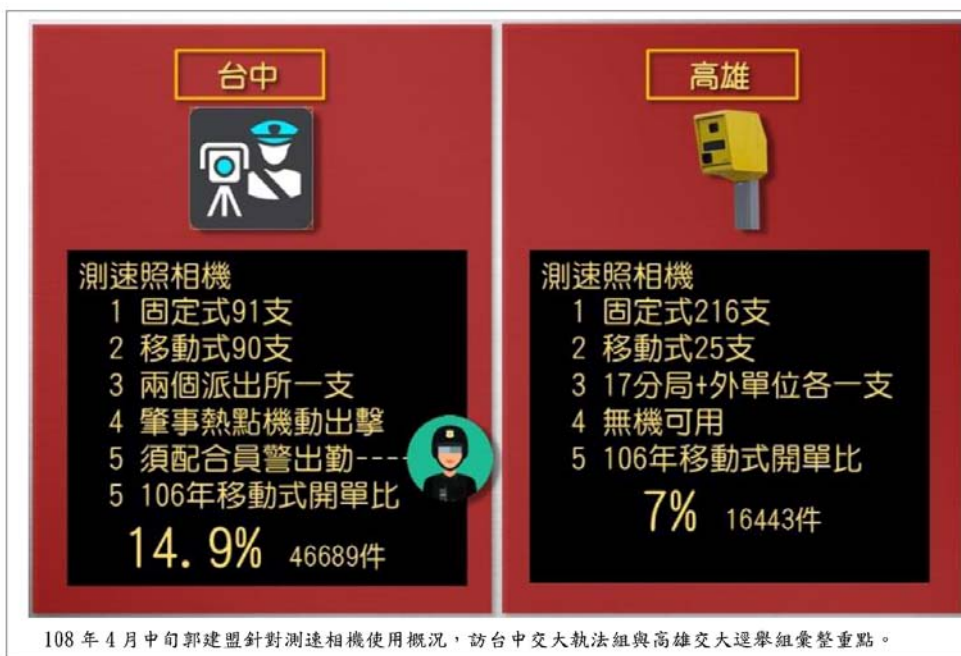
台中

測速照相機
1 固定式91支
2 移動式90支
3 兩個派出所一支
4 肇事熱點機動出擊
5 須配合員警出勤----
5 106年移動式開單比
14. 9% 46689件

高雄

測速照相機
1 固定式216支
2 移動式25支
3 17分局+外單位各一支
4 無機可用
5 106年移動式開單比
7% 16443件

108 年 4 月中旬郭建盟針對測速相機使用概況，訪台中交大執法組與高雄交大逕舉組彙整重點。